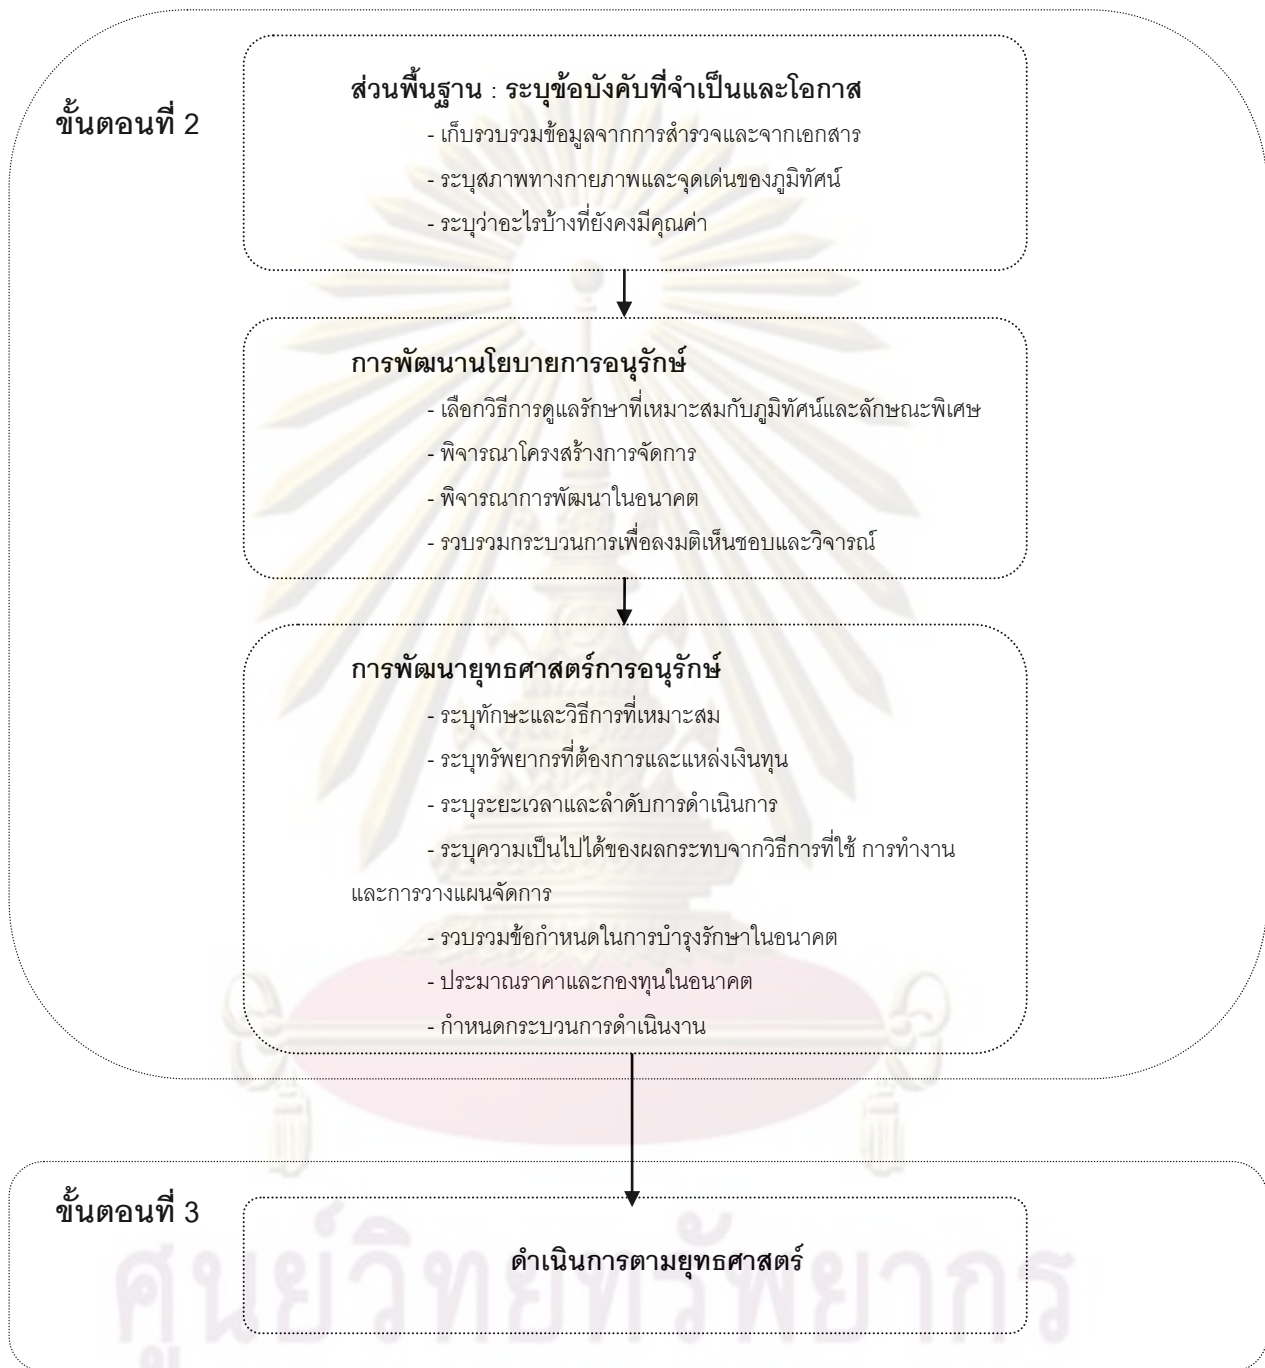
ขั้นตอนที่ 2

ส่วนพื้นฐาน : ระบุข้อบังคับที่จำเป็นและโอกาส

- เก็บรวบรวมข้อมูลจากการสำรวจและจากเอกสาร

- ระบุสภาพทางกายภาพและจุดเด่นของภูมิทัศน์

- ระบุว่าอะไรบ้างที่ยังคงมีคุณค่า

การพัฒนานโยบายการอนุรักษ์

- เลือกวิธีการดูแลรักษาที่เหมาะสมกับภูมิทัศน์และลักษณะพิเศษ

- พิจารณาโครงสร้างการจัดการ

- พิจารณาการพัฒนาในอนาคต

- รวบรวมกระบวนการเพื่อลงมติเห็นชอบและวิจารณ์

การพัฒนายุทธศาสตร์การอนุรักษ์

- ระบุทักษะและวิธีการที่เหมาะสม

- ระบุทรัพยากรที่ต้องการและแหล่งเงินทุน

- ระบุระยะเวลาและลำดับการดำเนินการ

- ระบุความเป็นไปได้ของผลกระทบจากวิธีการที่ใช้ การทำงานและการวางแผนจัดการ

- รวบรวมข้อกำหนดในการบำรุงรักษาในอนาคต

- ประมาณราคาและกองทุนในอนาคต

- กำหนดกระบวนการดำเนินงาน

ขั้นตอนที่ 3

ดำเนินการตามยุทธศาสตร์

ศูนย์วิทยทรัพยากร